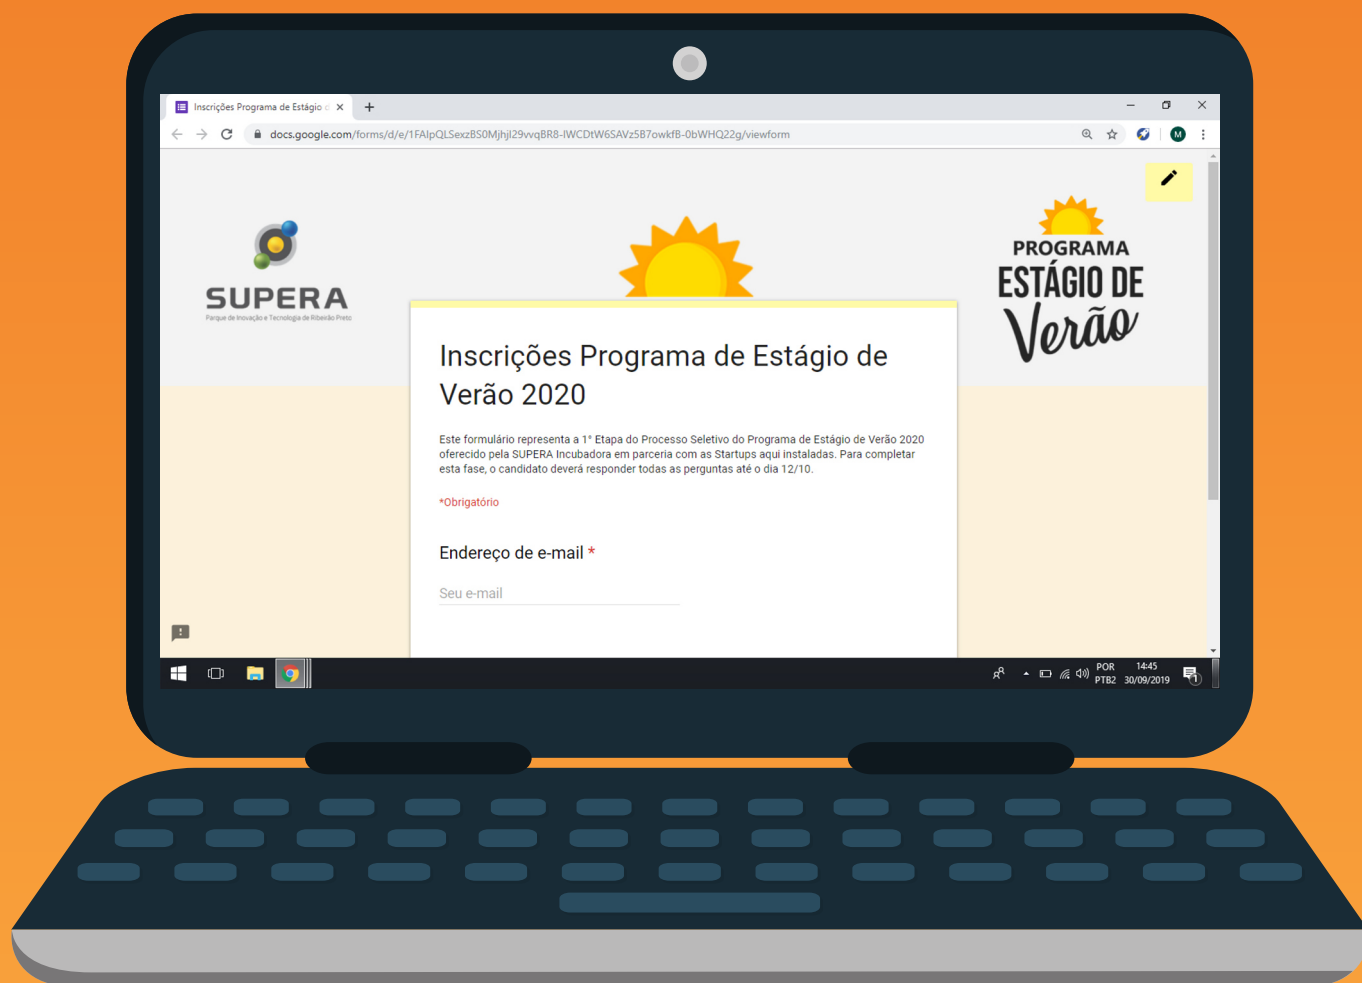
Inscrições Programa de Estágio d ×

docs.google.com/forms/d/e/1FAIpQLSexzBS0Mjhjl29vvqBR8-IWCDtW6SAVz5B7owkfB-0bWHQ22g/viewform

SUPERA
Parque de Inovação e Tecnologia de Ribeirão Preto

PROGRAMA
ESTÁGIO DE
Verão

Inscrições Programa de Estágio de Verão 2020

Este formulário representa a 1ª Etapa do Processo Seletivo do Programa de Estágio de Verão 2020 oferecido pela SUPERA Incubadora em parceria com as Startups aqui instaladas. Para completar esta fase, o candidato deverá responder todas as perguntas até o dia 12/10.

*Obrigatório

Endereço de e-mail *

Seu e-mail

POR
PTB2
14:45
30/09/2019